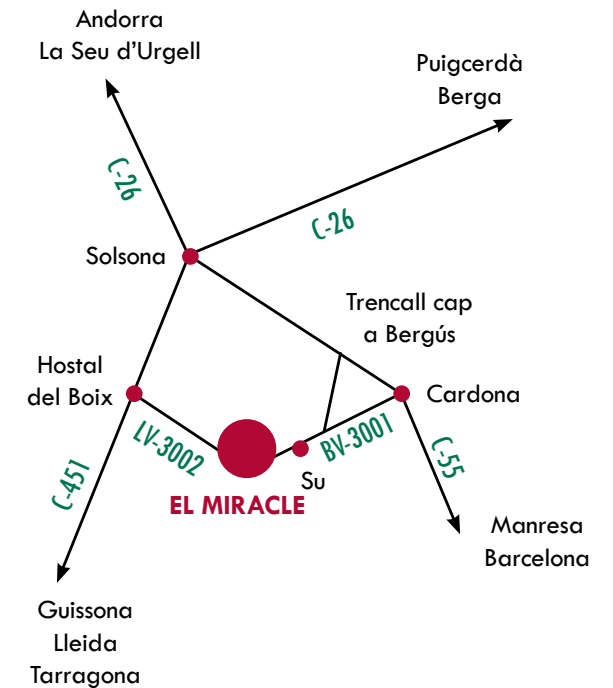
Andorra
La Seu d'Urgell

Puigcerdà
Berga

C-26

C-26

Solsona

Trencall cap
a Bergús

Hostal
del Boix

Cardona

LV-3002

BV-3001

C-55

C-451

Su

EL MIRACLE

Manresa
Barcelona

Guissona
Lleida
Tarragona